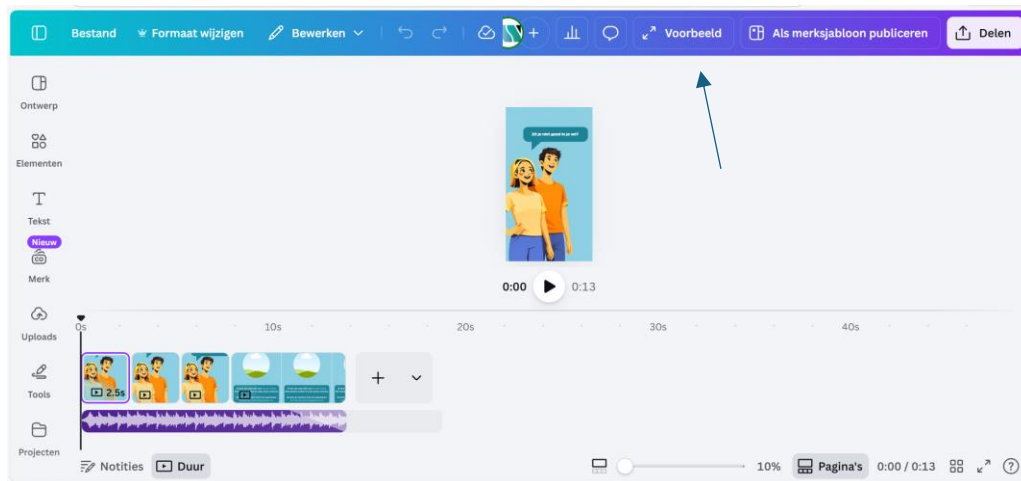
Bestand Formaat wijzigen Bewerken Voorbeeld Als merksjabloon publiceren Delen

Ontwerp
Elementen
Tekst
Nieuw
Merk
Uploads
Tools
Projecten

Dit je niet goed in je vel?

0:00 0:13

0s 10s 20s 30s 40s

2.5s

Notities Duur 10% Pagina's 0:00 / 0:13 ?